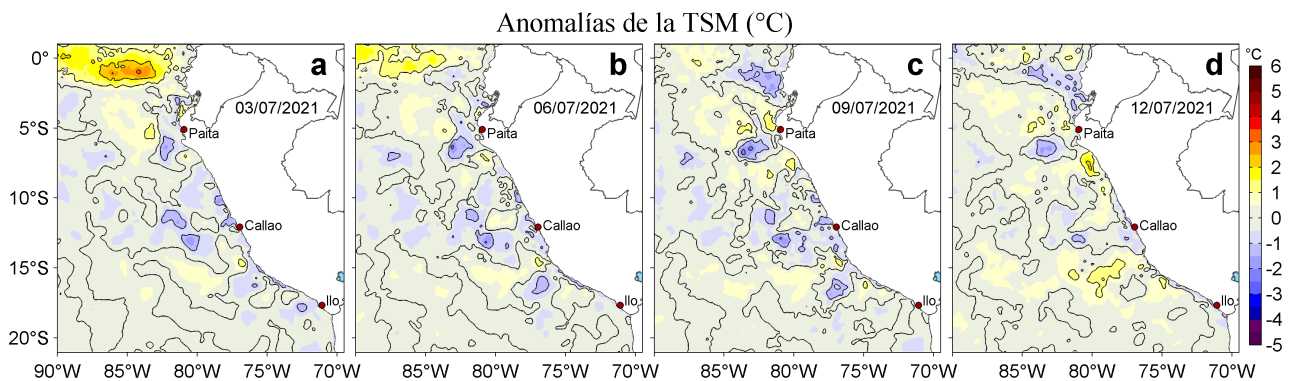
Anomalías de la TSM (°C)

0°
5°S
10°S
15°S
20°S

a
03/07/2021
Paita
Callao
Ilo

b
06/07/2021
Paita
Callao
Ilo

c
09/07/2021
Paita
Callao
Ilo

d
12/07/2021
Paita
Callao
Ilo

90°W 85°W 80°W 75°W 70°W
85°W 80°W 75°W 70°W
85°W 80°W 75°W 70°W
85°W 80°W 75°W 70°W

°C
6
5
4
3
2
1
0
-1
-2
-3
-4
-5